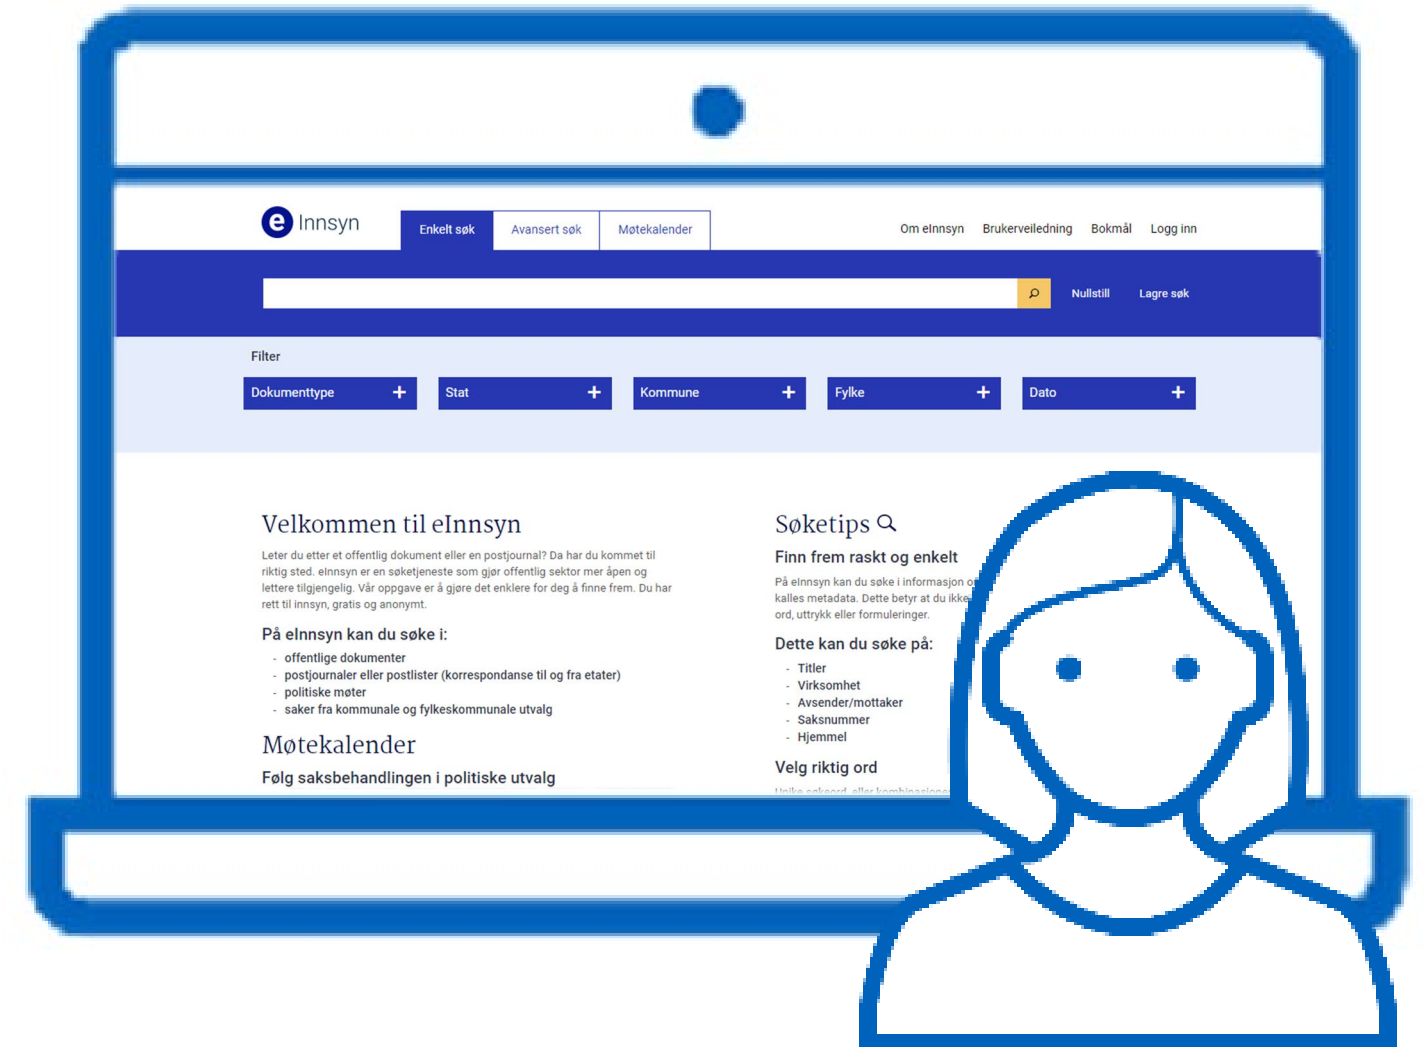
e Innsyn

Enkelt søk | Avansert søk | Møtekalender

Om eInnsyn Brukerveiledning Bokmål Logg inn

Nullstill Lagre søk

Filter

Dokumenttype + Stat + Kommune + Fylke + Dato +

Velkommen til eInnsyn

Leter du etter et offentlig dokument eller en postjournal? Da har du kommet til riktig sted. eInnsyn er en søketjeneste som gjør offentlig sektor mer åpen og lettere tilgjengelig. Vår oppgave er å gjøre det enklere for deg å finne frem. Du har rett til innsyn, gratis og anonymt.

På eInnsyn kan du søke i:

- offentlige dokumenter
- postjournaler eller postlister (korrespondanse til og fra etater)
- politiske møter
- saker fra kommunale og fylkeskommunale utvalg

Møtekalender

Følg saksbehandlingen i politiske utvalg

Søketips

Finn frem raskt og enkelt

På eInnsyn kan du søke i informasjon o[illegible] kalles metadata. Dette betyr at du ikke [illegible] ord, uttrykk eller formuleringer.

Dette kan du søke på:

- Titler
- Virksomhet
- Avsender/mottaker
- Saksnummer
- Hjemmel

Velg riktig ord

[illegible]